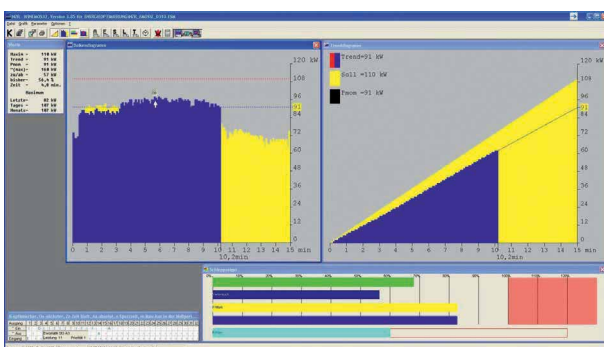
Trend =91 kW
Soll =110 kW
Pmom =91 kW

120 kW
108
96
84
72
60
48
36
24
12
0

0 1 2 3 4 5 6 7 8 9 10 11 12 13 14 15 min
10,2min

120 kW
108
96
91
84
72
60
48
36
24
12
0

0 1 2 3 4 5 6 7 8 9 10 11 12 13 14 15 min
10,2min

Nmax = 110 kW
Trend = 91 kW
Pmom = 91 kW
Maximum
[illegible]